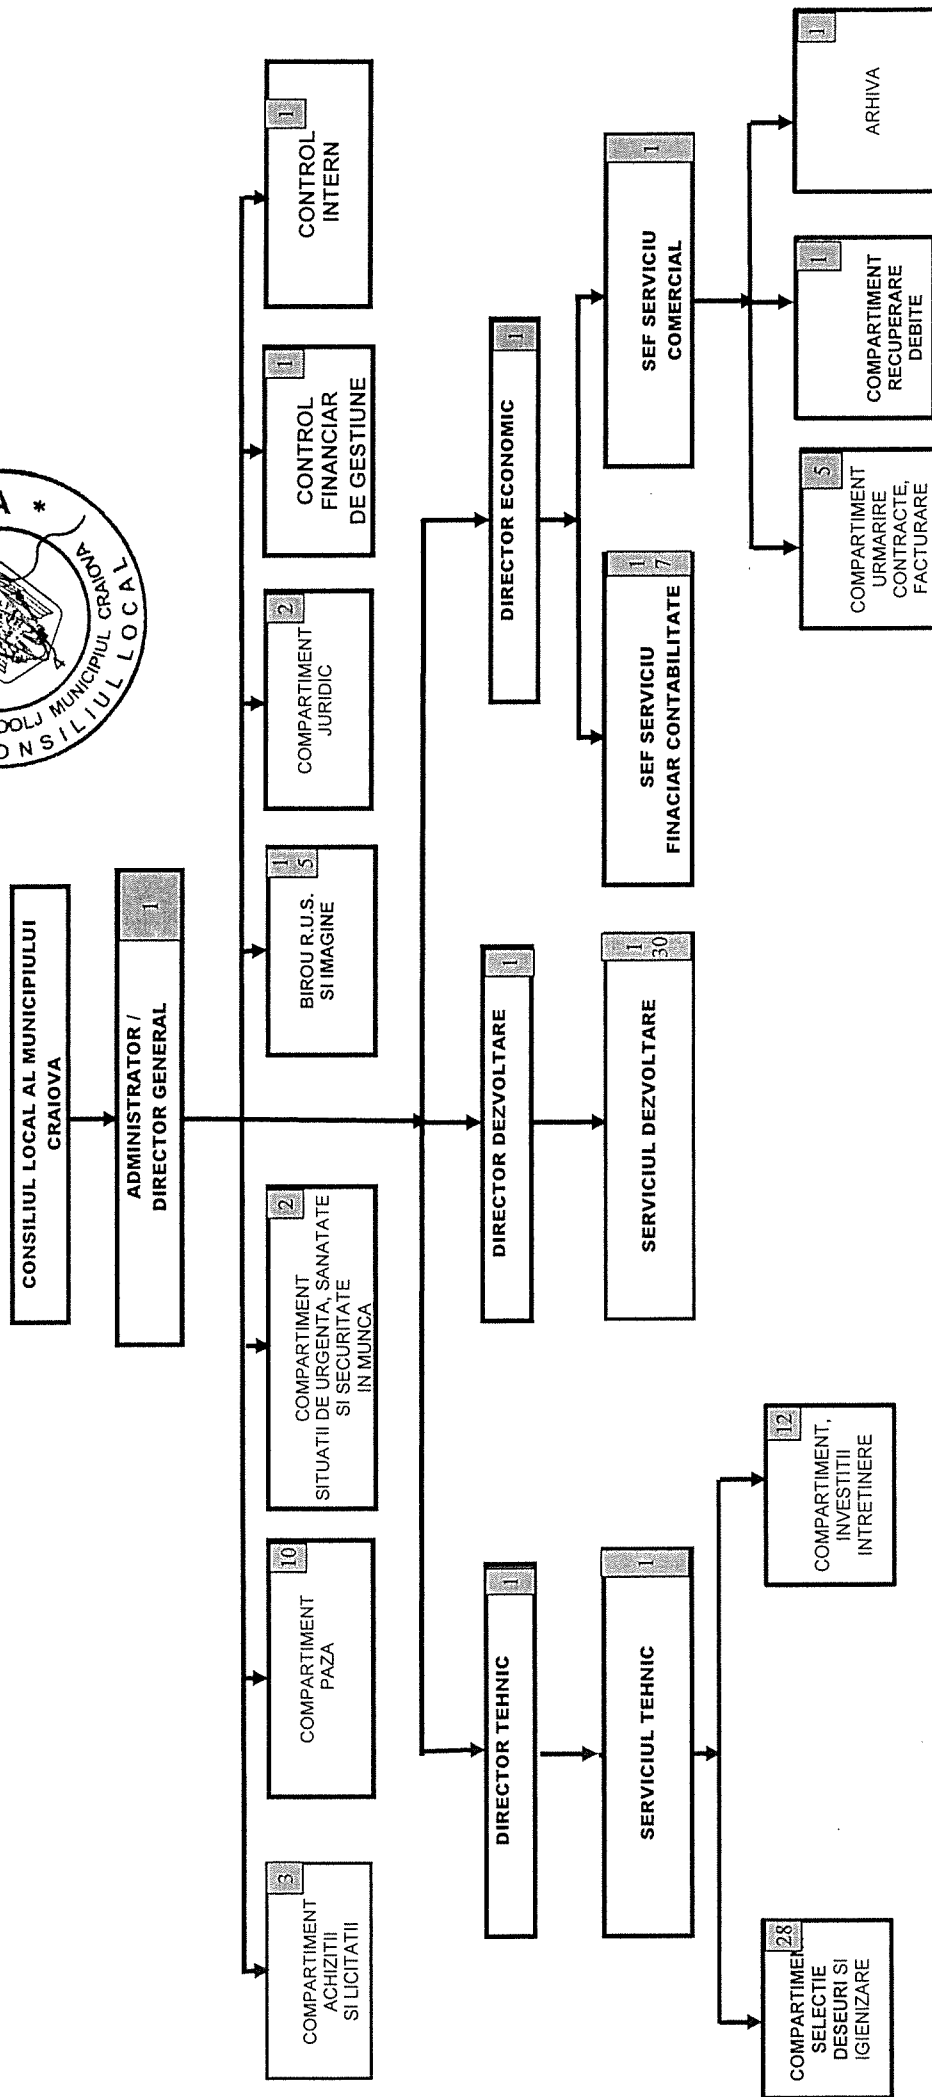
CONSILIUL LOCAL AL MUNICIPIULUI CRAIOVA

ADMINISTRATOR / DIRECTOR GENERAL
1

A *
DOLJ MUNICIPIUL CRAIOVA
CONSILIUL LOCAL

COMPARTIMENT ACHIZITII SI LICITATII
3

COMPARTIMENT PAZA
10

COMPARTIMENT SITUATII DE URGENTA, SANATATE SI SECURITATE IN MUNCA
2

BIROU R.U.S. SI IMAGINE
1
5

COMPARTIMENT JURIDIC
2

CONTROL FINANCIAR DE GESTIUNE
1

CONTROL INTERN
1

DIRECTOR TEHNIC
1

SERVICIUL TEHNIC
1

COMPARTIMENT SELECTIE DESEURI SI IGIENIZARE
28

COMPARTIMENT, INVESTITII INTRETINERE
12

DIRECTOR DEZVOLTARE
1

SERVICIUL DEZVOLTARE
1
30

DIRECTOR ECONOMIC
1

SEF SERVICIU FINACIAR CONTABILITATE
1
7

SEF SERVICIU COMERCIAL
1

COMPARTIMENT URMARIRE CONTRACTE, FACTURARE
5

COMPARTIMENT RECUPERARE DEBITE
1

ARHIVA
1